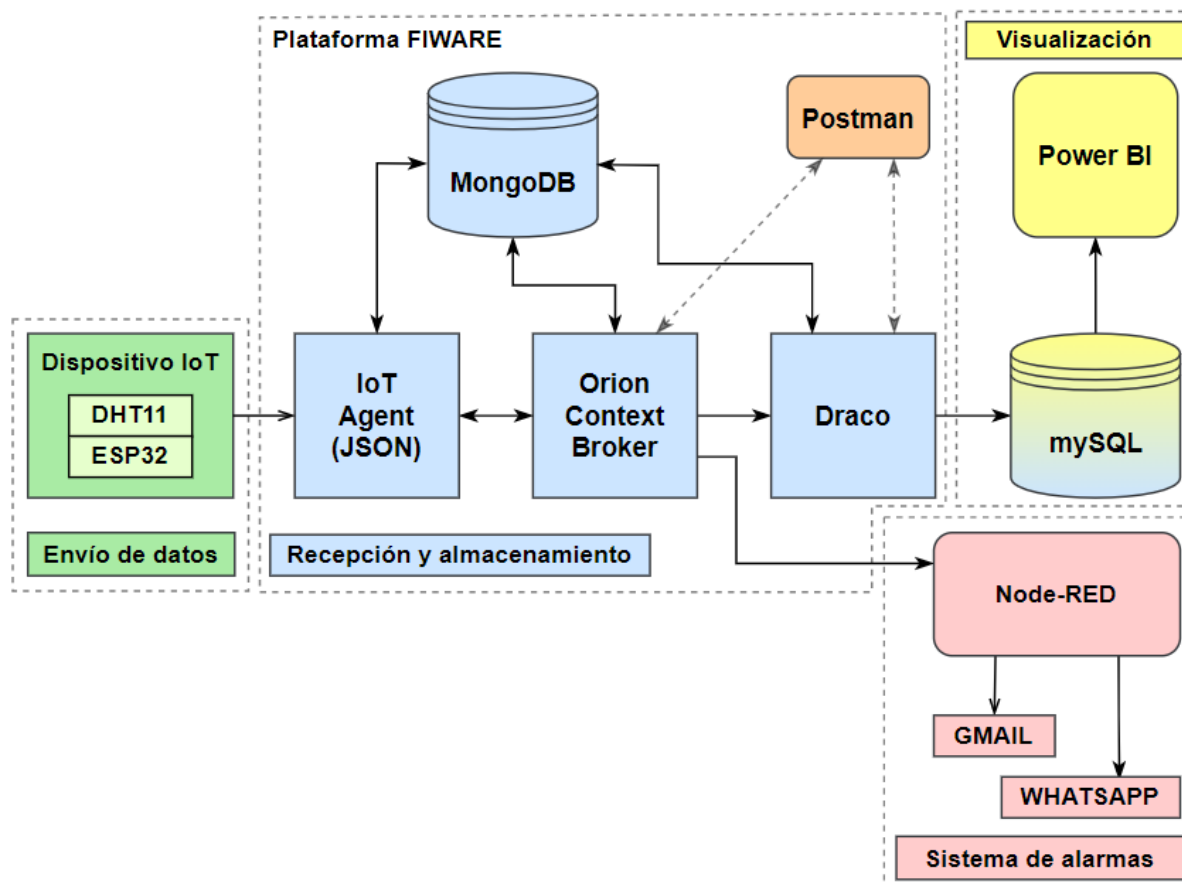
Plataforma FIWARE

Visualización

MongoDB

Postman

Power BI

Dispositivo IoT

DHT11

ESP32

IoT Agent (JSON)

Orion Context Broker

Draco

mySQL

Envío de datos

Recepción y almacenamiento

Node-RED

GMAIL

WHATSAPP

Sistema de alarmas